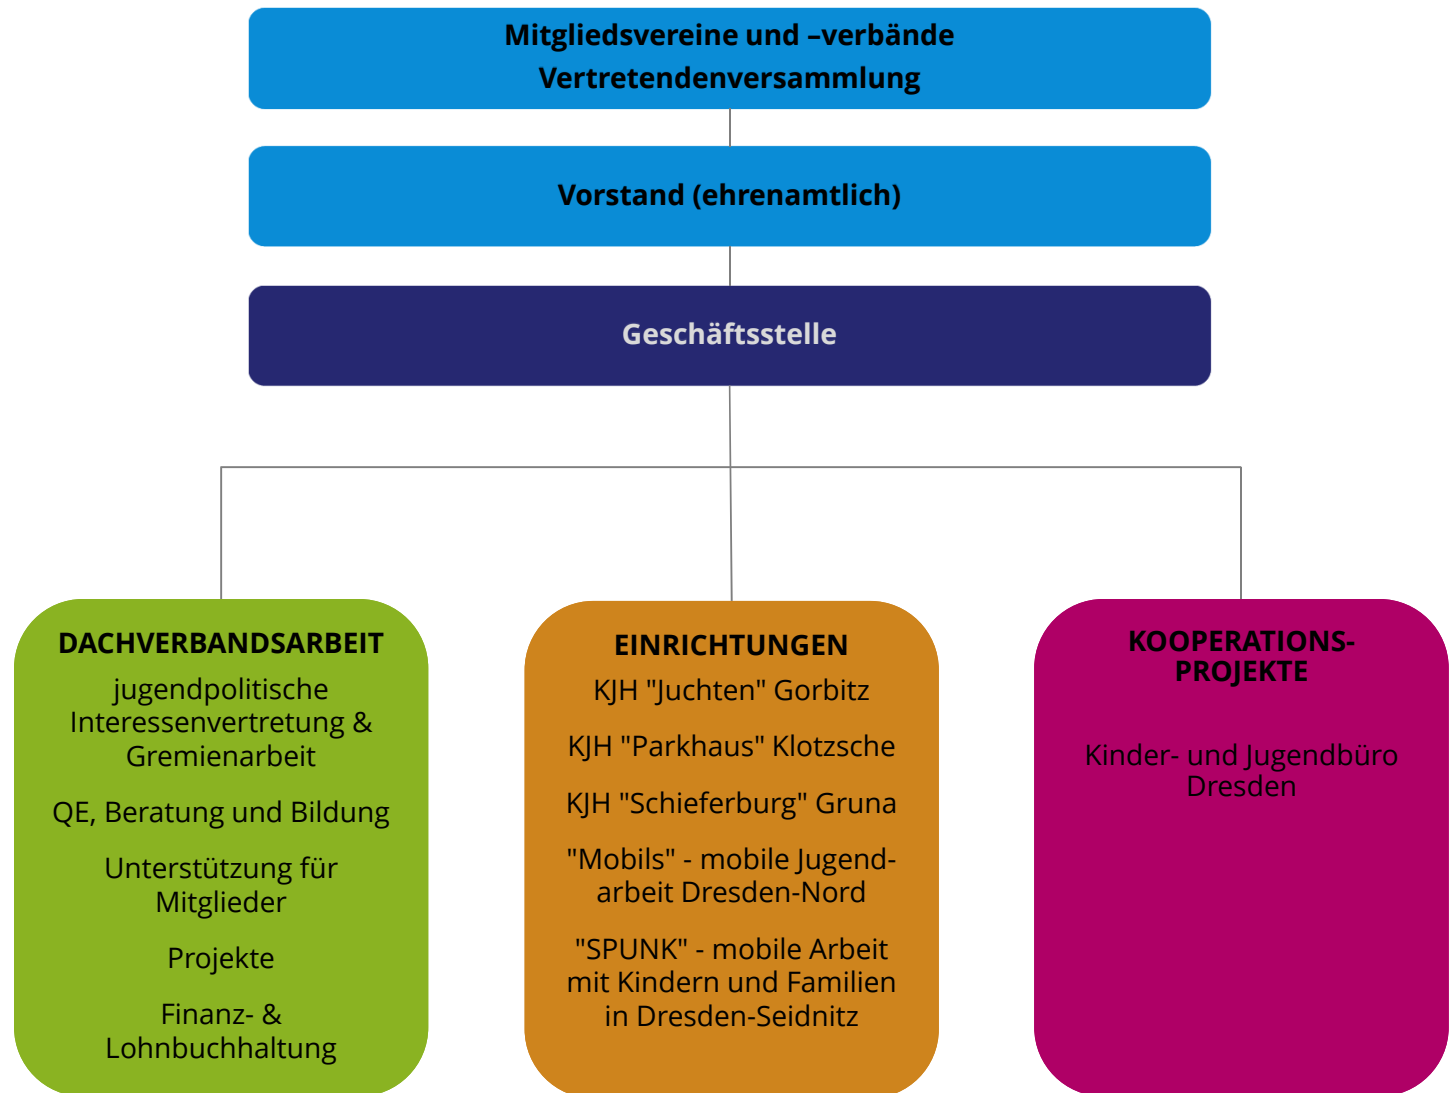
Mitgliedsvereine und –verbände
Vertretendenversammlung

Vorstand (ehrenamtlich)

Geschäftsstelle

DACHVERBANDSARBEIT

jugendpolitische Interessenvertretung & Gremienarbeit

QE, Beratung und Bildung

Unterstützung für Mitglieder

Projekte

Finanz- & Lohnbuchhaltung

EINRICHTUNGEN

KJH "Juchten" Gorbitz

KJH "Parkhaus" Klotzsche

KJH "Schieferburg" Gruna

"Mobils" - mobile Jugendarbeit Dresden-Nord

"SPUNK" - mobile Arbeit mit Kindern und Familien in Dresden-Seidnitz

KOOPERATIONS-PROJEKTE

Kinder- und Jugendbüro Dresden